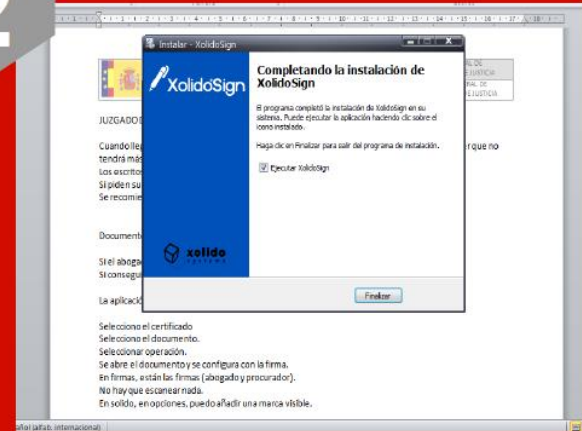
Instalar - XolidoSign

XolidoSign

Completando la instalación de XolidoSign

El programa completó la instalación de XolidoSign en su sistema. Puede ejecutar la aplicación haciendo clic sobre el icono instalado.

Haga clic en Finalizar para salir del programa de instalación.

Ejecutar XolidoSign

xolido systems

Finalizar

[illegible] DE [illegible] JUSTICIA
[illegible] DE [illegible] JUSTICIA

JUZGADO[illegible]

Cuando lleg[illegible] r que no tendrá más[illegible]
Los escrito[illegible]
Si piden su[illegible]
Se recomie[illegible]

Documento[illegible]

Si el aboga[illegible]
Si consegu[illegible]

La aplicació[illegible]

Selecciono el certificado
Selecciono el documento.
Seleccionar operación.
Se abre el documento y se configura con la firma.
En firmas, están las firmas (abogado y procurador).
No hay que escanear nada.
En solido, en opciones, puedo añadir una marca visible.

añol (alfab. internacional)